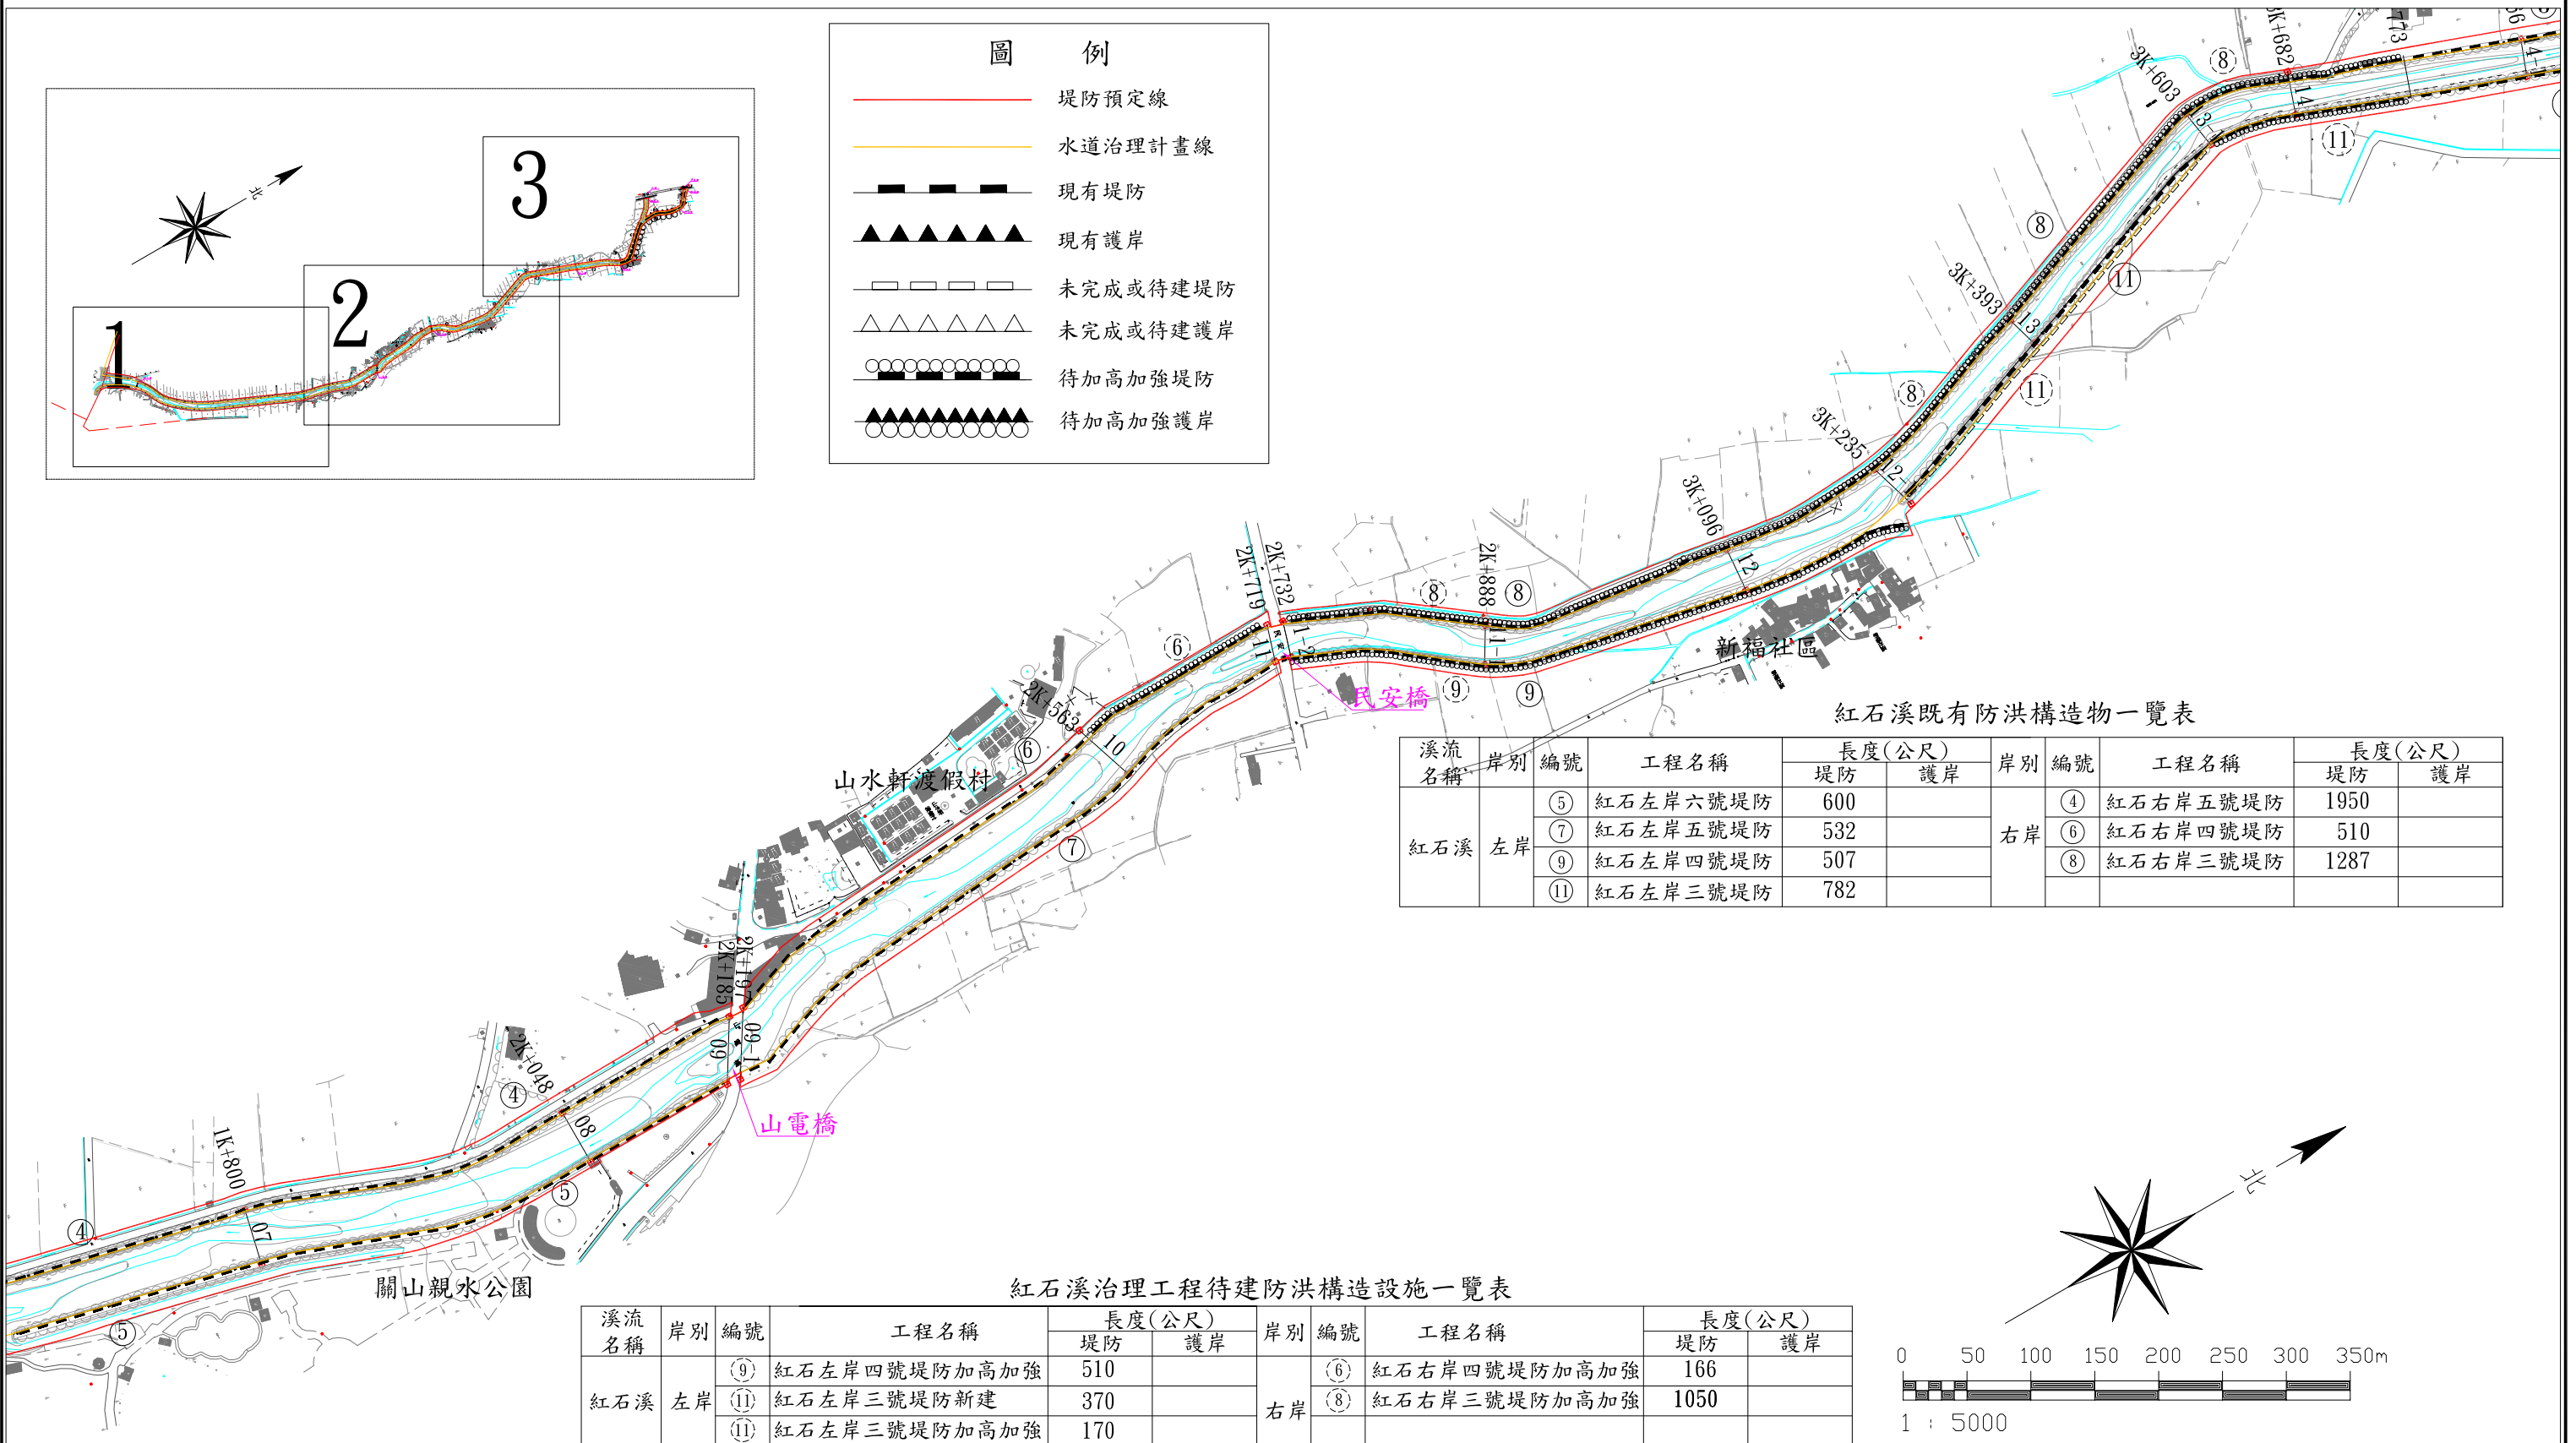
圖 例

堤防預定線
水道治理計畫線
現有堤防
現有護岸
未完成或待建堤防
未完成或待建護岸
待加高加強堤防
待加高加強護岸

北
1
2
3

3K+603
3K+682
⑧
14
3
⑪
⑧
3K+393
13
⑪
⑧
⑪
3K+235
12
3K+096
12
2K+888
⑧
⑧
2K+719
2K+732
11
11-2
⑥
⑨
⑨
民安橋
新福社區
2K+563
10
⑥
山水軒渡假村
⑦
2K+197
2K+185
09
09-1
2K+048
④
08
山電橋
1K+800
07
⑤
④
關山親水公園
⑤

紅石溪既有防洪構造物一覽表

| 溪流名稱 | 岸別 | 編號 | 工程名稱 | 長度(公尺) 堤防 | 護岸 | 岸別 | 編號 | 工程名稱 | 長度(公尺) 堤防 | 護岸 |
|---|---|---|---|---|---|---|---|---|---|---|
| 紅石溪 | 左岸 | ⑤ | 紅石左岸六號堤防 | 600 | | 右岸 | ④ | 紅石右岸五號堤防 | 1950 | |
| | | ⑦ | 紅石左岸五號堤防 | 532 | | | ⑥ | 紅石右岸四號堤防 | 510 | |
| | | ⑨ | 紅石左岸四號堤防 | 507 | | | ⑧ | 紅石右岸三號堤防 | 1287 | |
| | | ⑪ | 紅石左岸三號堤防 | 782 | | | | | | |

紅石溪治理工程待建防洪構造設施一覽表

| 溪流名稱 | 岸別 | 編號 | 工程名稱 | 長度(公尺) 堤防 | 護岸 | 岸別 | 編號 | 工程名稱 | 長度(公尺) 堤防 | 護岸 |
|---|---|---|---|---|---|---|---|---|---|---|
| 紅石溪 | 左岸 | ⑨ | 紅石左岸四號堤防加高加強 | 510 | | 右岸 | ⑥ | 紅石右岸四號堤防加高加強 | 166 | |
| | | ⑪ | 紅石左岸三號堤防新建 | 370 | | | ⑧ | 紅石右岸三號堤防加高加強 | 1050 | |
| | | ⑪ | 紅石左岸三號堤防加高加強 | 170 | | | | | | |

北
0 50 100 150 200 250 300 350m
1 : 5000